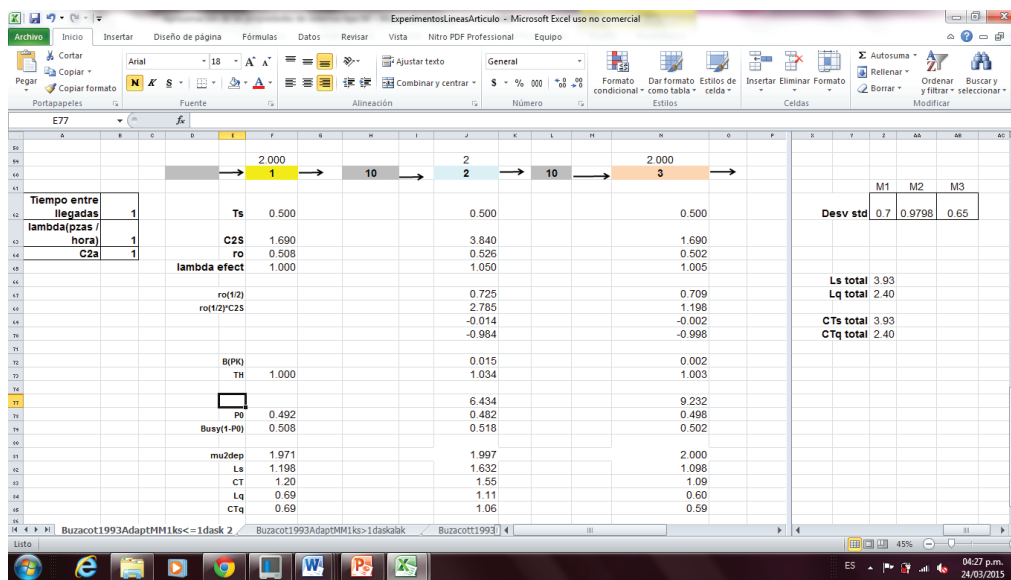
ExperimentosLineasArticulo - Microsoft Excel uso no comercial

Archivo Inicio Insertar Diseño de página Fórmulas Datos Revisar Vista Nitro PDF Professional Equipo

Cortar
Copiar
Pegar Copiar formato
Portapapeles
Arial 18 A A
N K S
Fuente
Ajustar texto
Combinar y centrar
Alineación
General
$ % 000
Número
Formato condicional
Dar formato como tabla
Estilos de celda
Estilos
Insertar Eliminar Formato
Celdas
Autosuma
Rellenar
Borrar
Ordenar y filtrar
Buscar y seleccionar
Modificar

E77 fx

| | | | | | | | | | |
|---|---|---|---|---|---|---|---|---|---|
| | | | 2.000 | | 2 | | 2.000 | | |
| | | | 1 | 10 | 2 | 10 | 3 | | |
| | | | | | | | | | M1 M2 M3 |
| Tiempo entre llegadas | 1 | Ts | 0.500 | | 0.500 | | 0.500 | Desv std | 0.7 0.9798 0.65 |
| lambda(pzas / hora) | 1 | C2S | 1.690 | | 3.840 | | 1.690 | | |
| C2a | 1 | ro | 0.508 | | 0.526 | | 0.502 | | |
| | | lambda efect | 1.000 | | 1.050 | | 1.005 | | |
| | | | | | | | | Ls total | 3.93 |
| | | ro(1/2) | | | 0.725 | | 0.709 | Lq total | 2.40 |
| | | ro(1/2)*C2S | | | 2.785 | | 1.198 | | |
| | | | | | -0.014 | | -0.002 | CTs total | 3.93 |
| | | | | | -0.984 | | -0.998 | CTq total | 2.40 |
| | | B(PK) | | | 0.015 | | 0.002 | | |
| | | TH | 1.000 | | 1.034 | | 1.003 | | |
| | | | | | 6.434 | | 9.232 | | |
| | | P0 | 0.492 | | 0.482 | | 0.498 | | |
| | | Busy(1-P0) | 0.508 | | 0.518 | | 0.502 | | |
| | | mu2dep | 1.971 | | 1.997 | | 2.000 | | |
| | | Ls | 1.198 | | 1.632 | | 1.098 | | |
| | | CT | 1.20 | | 1.55 | | 1.09 | | |
| | | Lq | 0.69 | | 1.11 | | 0.60 | | |
| | | CTq | 0.69 | | 1.06 | | 0.59 | | |

Buzacot1993AdaptMM1ks<=1dask 2 Buzacot1993AdaptMM1ks>1daskalak Buzacott1993
Listo 45%
ES 04:27 p.m. 24/03/2015